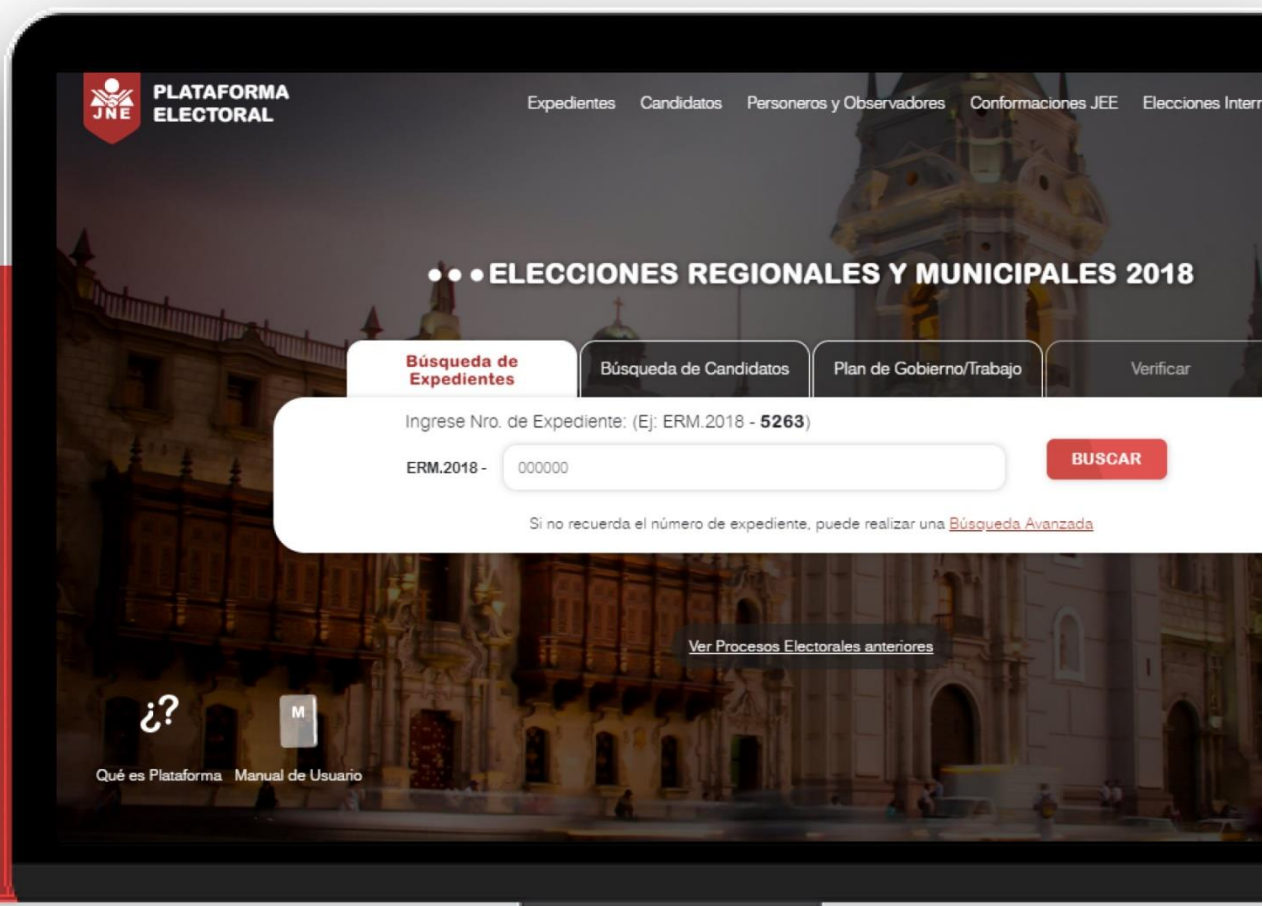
JNE PLATAFORMA ELECTORAL

Expedientes Candidatos Personeros y Observadores Conformaciones JEE Elecciones Intern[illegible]

ELECCIONES REGIONALES Y MUNICIPALES 2018

Búsqueda de Expedientes | Búsqueda de Candidatos | Plan de Gobierno/Trabajo | Verificar

Ingrese Nro. de Expediente: (Ej: ERM.2018 - **5263**)

ERM.2018 - 000000

BUSCAR

Si no recuerda el número de expediente, puede realizar una Búsqueda Avanzada

Ver Procesos Electorales anteriores

¿?
Qué es Plataforma

M
Manual de Usuario